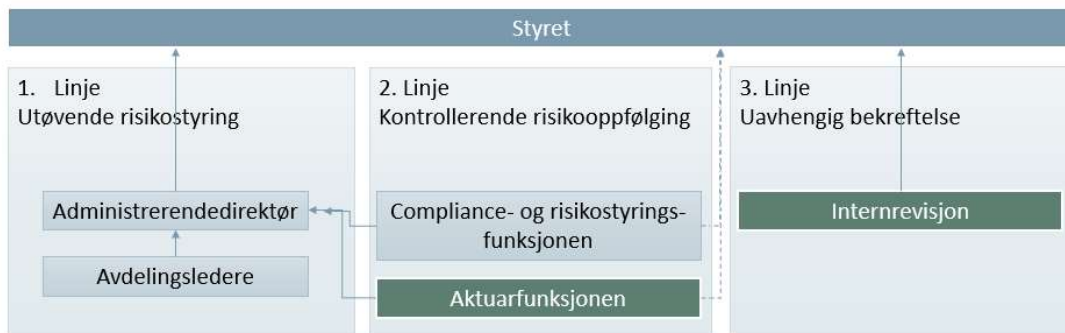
Styret

1. Linje
Utøvende risikostyring

Administrerendedirektør

Avdelingsledere

2. Linje
Kontrollerende risikooppfølging

Compliance- og risikostyrings-funksjonen

Aktuarfunksjonen

3. Linje
Uavhengig bekreftelse

Internrevisjon